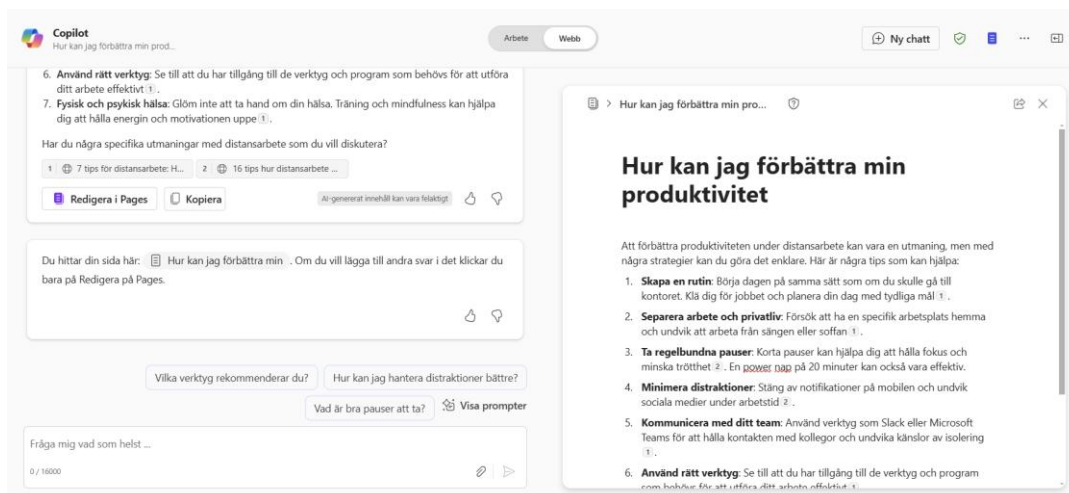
Copilot
Hur kan jag förbättra min prod...

Arbete Webb

Ny chatt

6. **Använd rätt verktyg**: Se till att du har tillgång till de verktyg och program som behövs för att utföra ditt arbete effektivt 1.
7. **Fysisk och psykisk hälsa**: Glöm inte att ta hand om din hälsa. Träning och mindfulness kan hjälpa dig att hålla energin och motivationen uppe 1.

Har du några specifika utmaningar med distansarbete som du vill diskutera?

1 7 tips för distansarbete: H... 2 16 tips hur distansarbete ...

Redigera i Pages Kopiera AI-genererat innehåll kan vara felaktigt

Du hittar din sida här: Hur kan jag förbättra min . Om du vill lägga till andra svar i det klickar du bara på Redigera på Pages.

Vilka verktyg rekommenderar du? Hur kan jag hantera distraktioner bättre?

Vad är bra pauser att ta? Visa prompter

Fråga mig vad som helst ...

0 / 16000

> Hur kan jag förbättra min pro...

# Hur kan jag förbättra min produktivitet

Att förbättra produktiviteten under distansarbete kan vara en utmaning, men med några strategier kan du göra det enklare. Här är några tips som kan hjälpa:

1. **Skapa en rutin**: Börja dagen på samma sätt som om du skulle gå till kontoret. Klä dig för jobbet och planera din dag med tydliga mål 1.
2. **Separera arbete och privatliv**: Försök att ha en specifik arbetsplats hemma och undvik att arbeta från sängen eller soffan 1.
3. **Ta regelbundna pauser**: Korta pauser kan hjälpa dig att hålla fokus och minska trötthet 2. En power nap på 20 minuter kan också vara effektiv.
4. **Minimera distraktioner**: Stäng av notifikationer på mobilen och undvik sociala medier under arbetstid 2.
5. **Kommunicera med ditt team**: Använd verktyg som Slack eller Microsoft Teams för att hålla kontakten med kollegor och undvika känslor av isolering 1.
6. **Använd rätt verktyg**: Se till att du har tillgång till de verktyg och program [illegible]